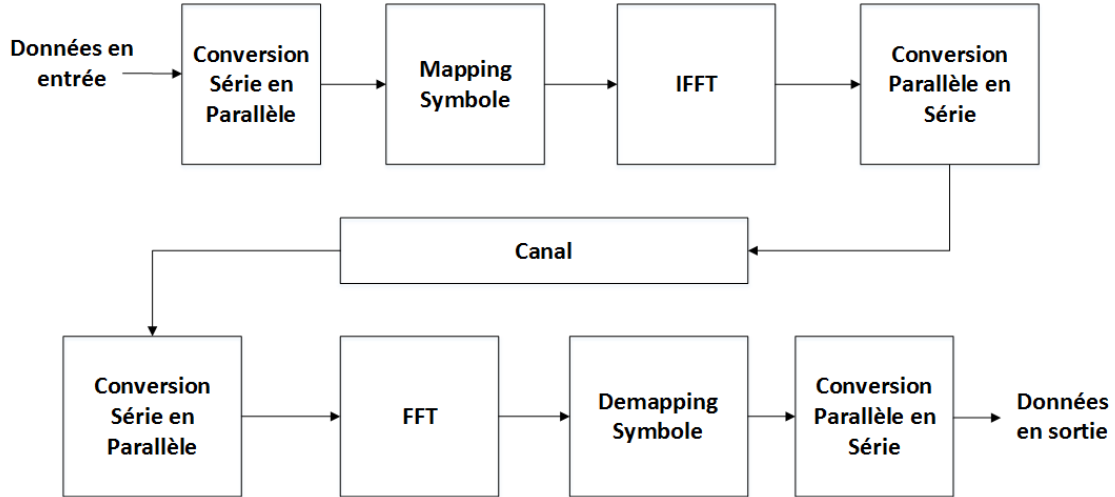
Données en entrée

Conversion Série en Parallèle

Mapping Symbole

IFFT

Conversion Parallèle en Série

Canal

Conversion Série en Parallèle

FFT

Demapping Symbole

Conversion Parallèle en Série

Données en sortie